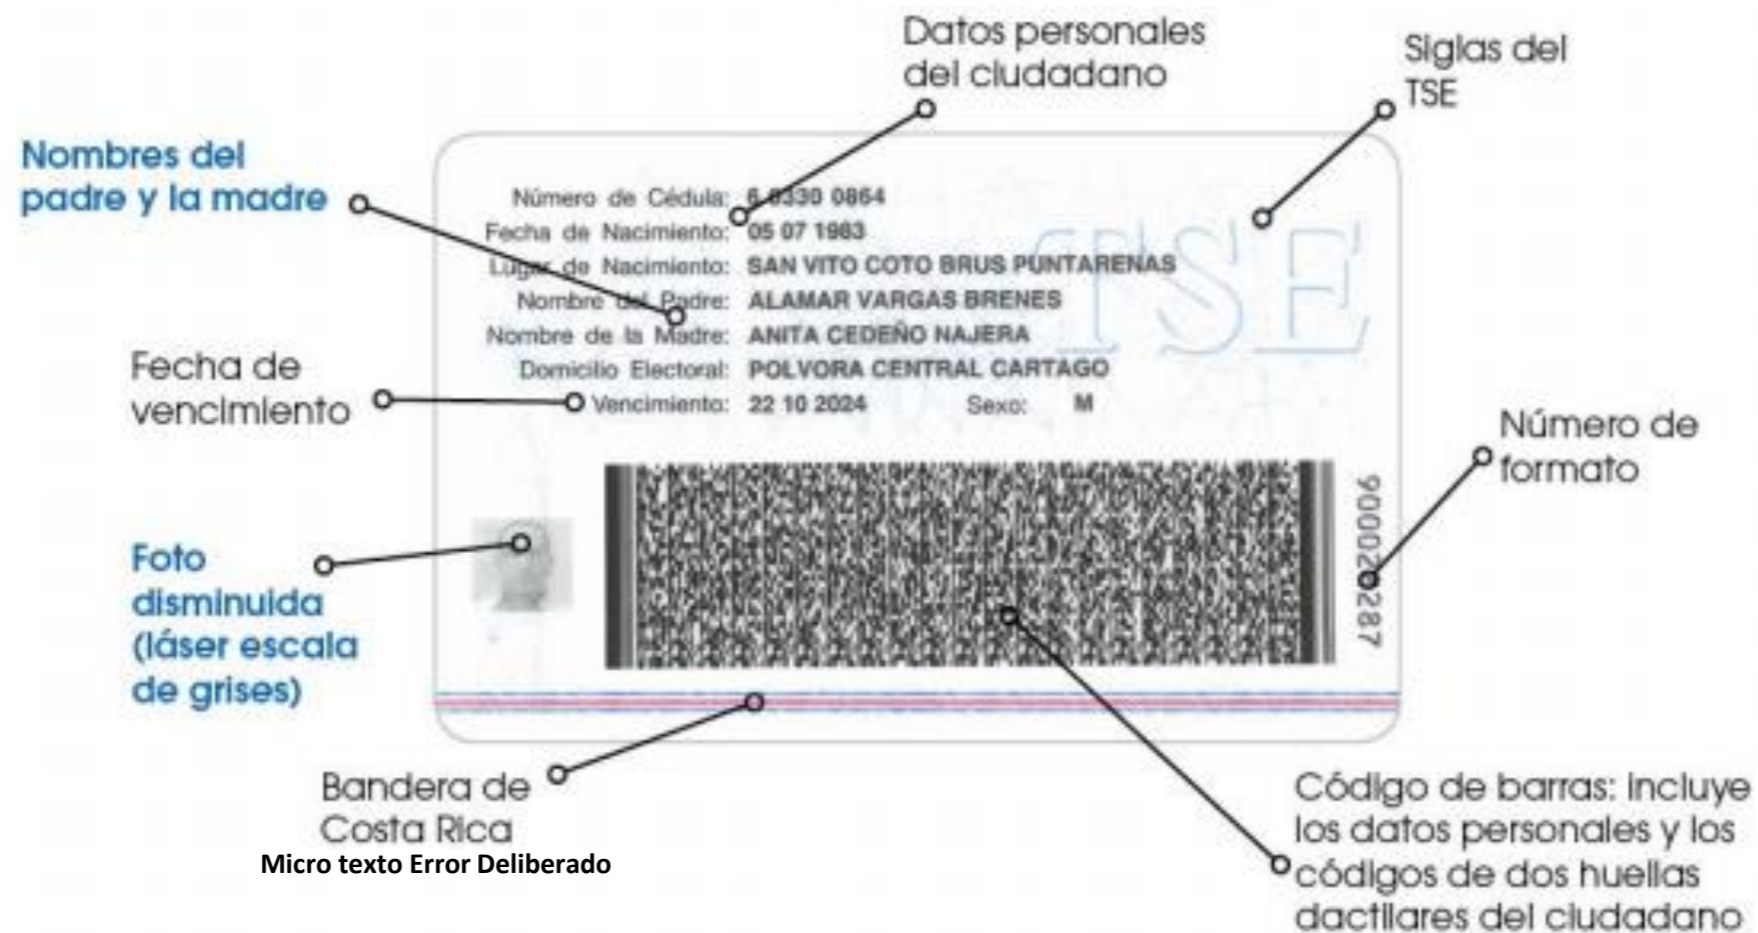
Datos personales del ciudadano

Siglas del TSE

Nombres del padre y la madre

Número de Cédula: 6 0330 0864
Fecha de Nacimiento: 05 07 1983
Lugar de Nacimiento: SAN VITO COTO BRUS PUNTARENAS
Nombre del Padre: ALAMAR VARGAS BRENES
Nombre de la Madre: ANITA CEDEÑO NAJERA
Domicilio Electoral: POLVORA CENTRAL CARTAGO
Vencimiento: 22 10 2024 Sexo: M

TSE

Fecha de vencimiento

Número de formato

900002287

Foto disminuida (láser escala de grises)

Bandera de Costa Rica

Micro texto Error Deliberado

Código de barras: incluye los datos personales y los códigos de dos huellas dactilares del ciudadano